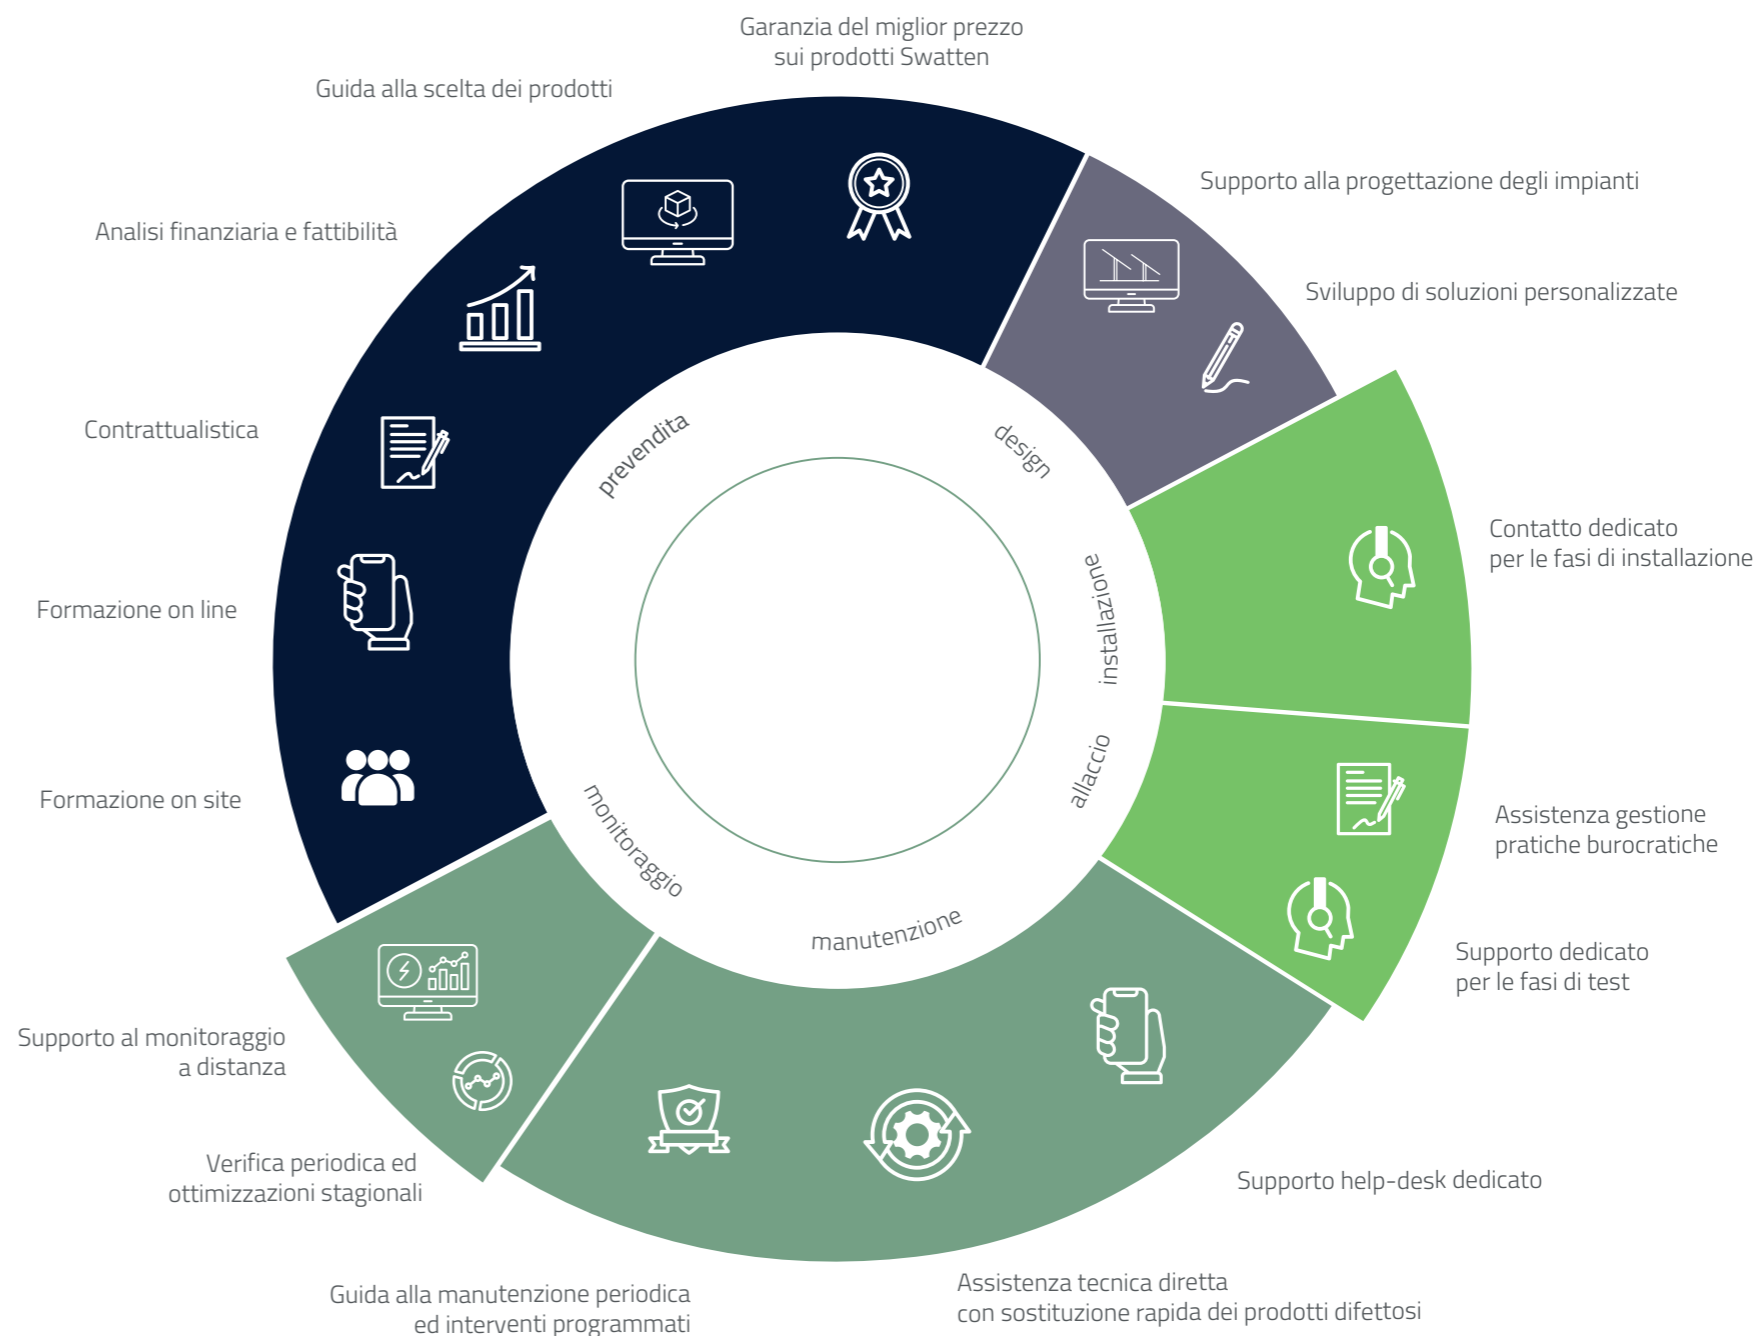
Garanzia del miglior prezzo
sui prodotti Swatten

Guida alla scelta dei prodotti

Supporto alla progettazione degli impianti

Analisi finanziaria e fattibilità

Sviluppo di soluzioni personalizzate

Contrattualistica

prevendita

design

Contatto dedicato
per le fasi di installazione

installazione

Formazione on line

allaccio

Formazione on site

Assistenza gestione
pratiche burocratiche

monitoraggio

manutenzione

Supporto dedicato
per le fasi di test

Supporto al monitoraggio
a distanza

Verifica periodica ed
ottimizzazioni stagionali

Supporto help-desk dedicato

Guida alla manutenzione periodica
ed interventi programmati

Assistenza tecnica diretta
con sostituzione rapida dei prodotti difettosi